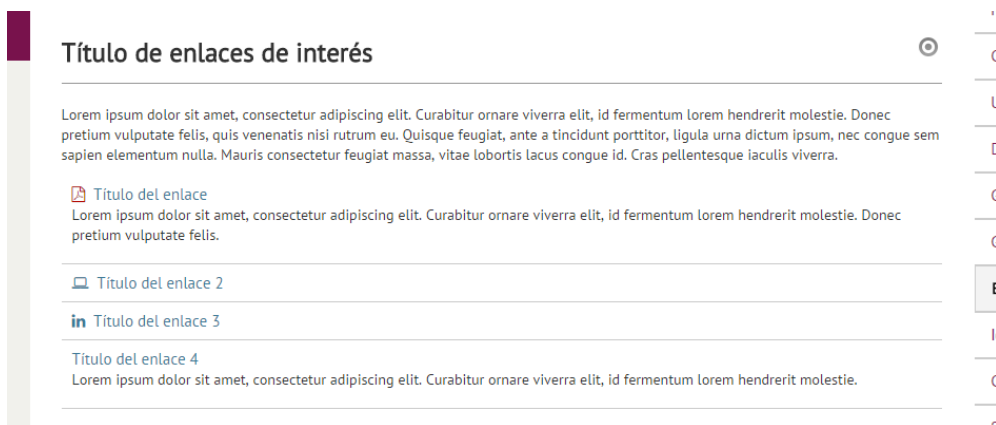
Título de enlaces de interés

Lorem ipsum dolor sit amet, consectetur adipiscing elit. Curabitur ornare viverra elit, id fermentum lorem hendrerit molestie. Donec pretium vulputate felis, quis venenatis nisi rutrum eu. Quisque feugiat, ante a tincidunt porttitor, ligula urna dictum ipsum, nec congue sem sapien elementum nulla. Mauris consectetur feugiat massa, vitae lobortis lacus congue id. Cras pellentesque iaculis viverra.

Título del enlace
Lorem ipsum dolor sit amet, consectetur adipiscing elit. Curabitur ornare viverra elit, id fermentum lorem hendrerit molestie. Donec pretium vulputate felis.

Título del enlace 2

in Título del enlace 3

Título del enlace 4
Lorem ipsum dolor sit amet, consectetur adipiscing elit. Curabitur ornare viverra elit, id fermentum lorem hendrerit molestie.